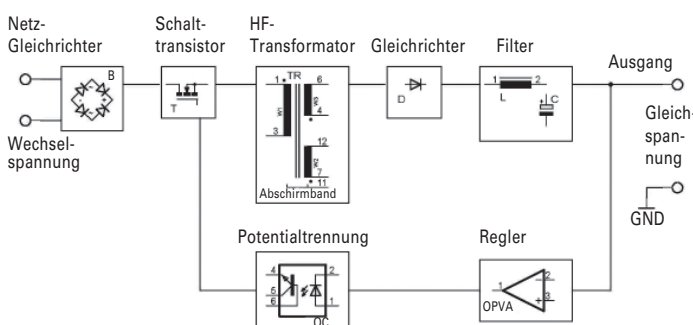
Netz-Gleichrichter

Schalttransistor

HF-Transformator

Gleichrichter

Filter

Ausgang

B

T

1 TR 6

3

4

12

7

11

Abschirmband

D

1 2

L

C

Wechselspannung

Gleichspannung

GND

Potentialtrennung

Regler

4 2

6

6 1

OC

1 2

3

OPVA